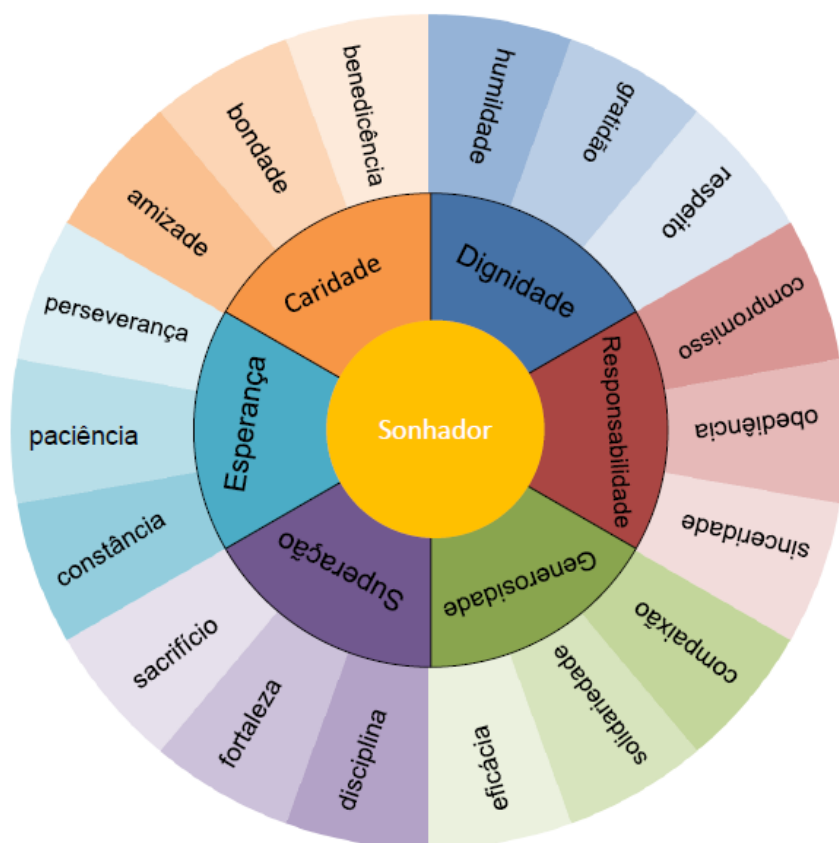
Sonhador

Caridade
benedicência
bondade
amizade

Dignidade
humildade
gratidão
respeito

Responsabilidade
compromisso
obediência
sinceridade

Generosidade
compaixão
solidariedade
eficácia

Superação
disciplina
fortaleza
sacrifício

Esperança
constância
paciência
perseverança